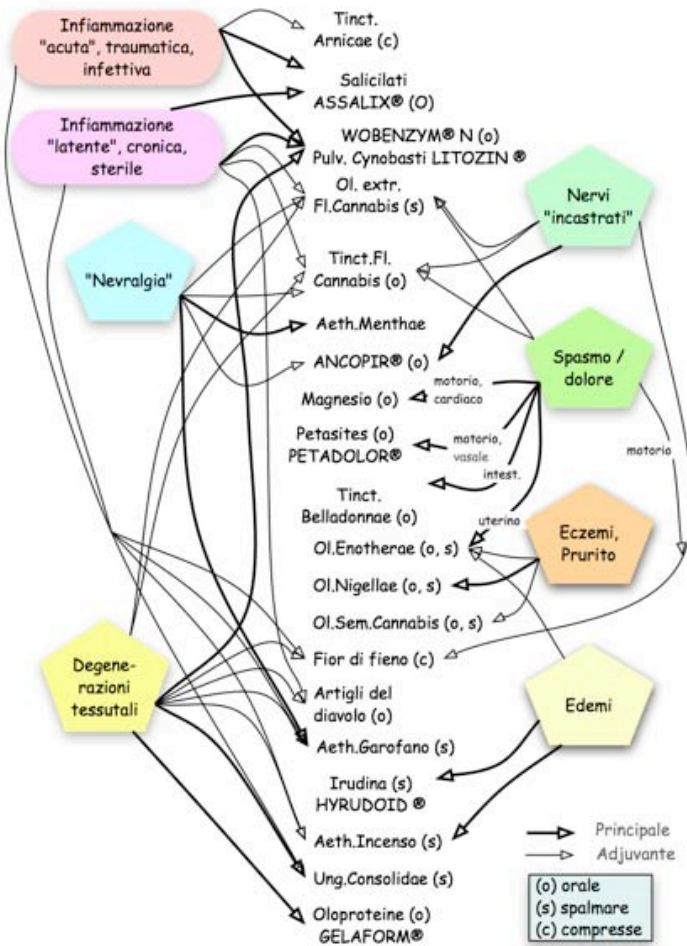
Infiammazione "acuta", traumatica, infettiva

Infiammazione "latente", cronica, sterile

"Nevralgia"

Degenerazioni tessutali

Tinct. Arnicae (c)

Salicilati ASSALIX® (O)

WOBENZYM® N (o)
Pulv. Cynobasti LITOZIN ®

Ol. extr. Fl.Cannabis (s)

Tinct.Fl. Cannabis (o)

Aeth.Menthae

ANCOPIR® (o)

Magnesio (o)

Petasites (o)
PETADOLOR®

Tinct. Belladonnae (o)

Ol.Enotherae (o, s)

Ol.Nigellae (o, s)

Ol.Sem.Cannabis (o, s)

Fior di fieno (c)

Artigli del diavolo (o)

Aeth.Garofano (s)

Irudina (s)
HYRUDOID ®

Aeth.Incenso (s)

Ung.Consolidae (s)

Oloproteine (o)
GELAFORM®

Nervi "incastrati"

Spasmo / dolore

motorio, cardiaco

motorio, vasale

intest.

uterino

motorio

Eczemi, Prurito

Edemi

Principale
Adjuvante

(o) orale
(s) spalmare
(c) compresse